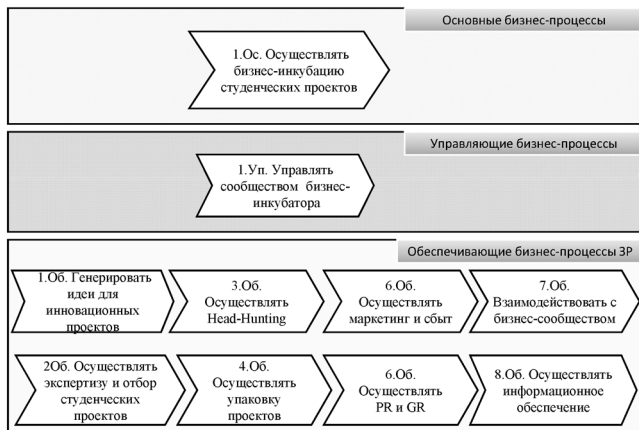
Основные бизнес-процессы

1.Ос. Осуществлять бизнес-инкубацию студенческих проектов

Управляющие бизнес-процессы

1.Уп. Управлять сообществом бизнес-инкубатора

Обеспечивающие бизнес-процессы 3Р

1.Об. Генерировать идеи для инновационных проектов

3.Об. Осуществлять Head-Hunting

6.Об. Осуществлять маркетинг и сбыт

7.Об. Взаимодействовать с бизнес-сообществом

2Об. Осуществлять экспертизу и отбор студенческих проектов

4.Об. Осуществлять упаковку проектов

6.Об. Осуществлять PR и GR

8.Об. Осуществлять информационное обеспечение